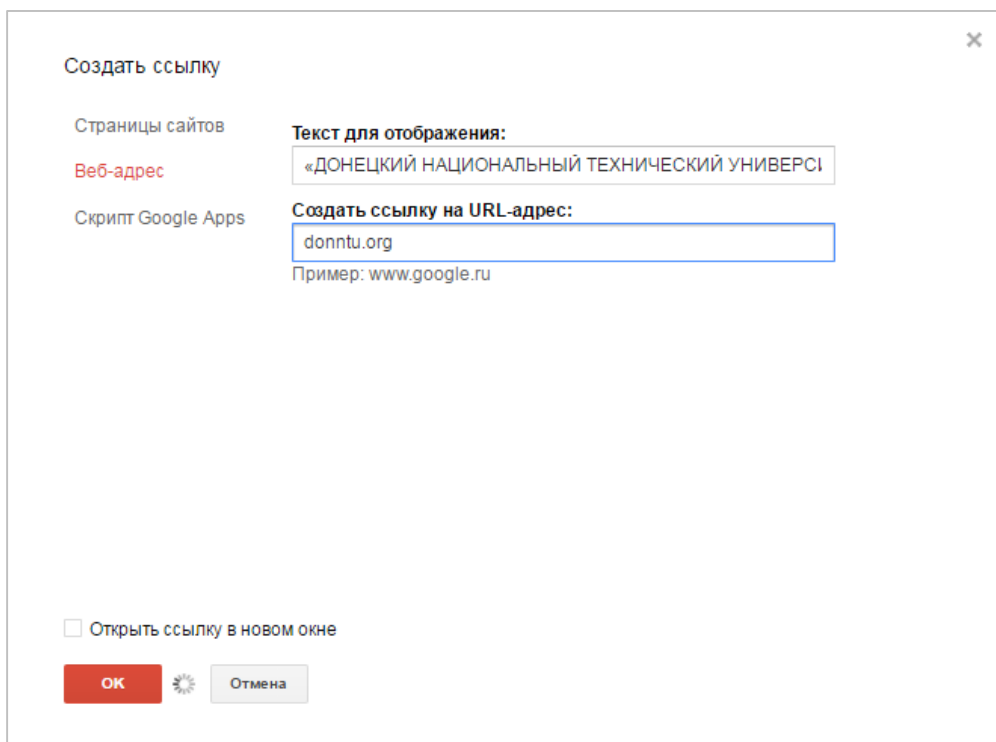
×

Создать ссылку

Страницы сайтов

Веб-адрес

Скрипт Google Apps

Текст для отображения:

«ДОНЕЦКИЙ НАЦИОНАЛЬНЫЙ ТЕХНИЧЕСКИЙ УНИВЕРС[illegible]

Создать ссылку на URL-адрес:

donntu.org

Пример: www.google.ru

Открыть ссылку в новом окне

OK

Отмена